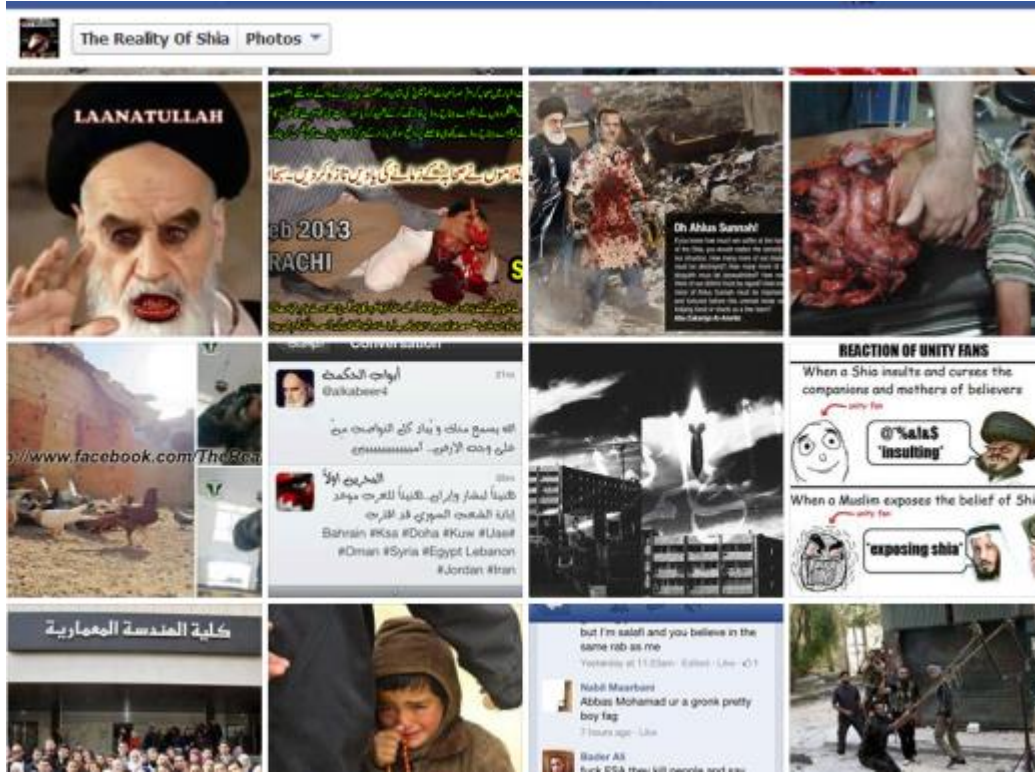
The Reality Of Shia | Photos

LAANATULLAH

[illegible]

eb 2013
RACHI

Oh Ahlus Sunnah!
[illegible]

www.facebook.com/TheRea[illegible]

Conversation

أبواب الحكمة
@alkabeer4

الله يسمع منك و يداد كل النواصب من على وجه الارض.. آمييييييين

البحرين أولاً
طلبنا لبشار وإيران.. تكتبنا للعرب موعد إبادة الشعب السوري قد اقترب
Bahrain #Ksa #Doha #Kuw #Uae# #Oman #Syria #Egypt Lebanon #Jordan #Iran

REACTION OF UNITY FANS
When a Shia insults and curses the companions and mothers of believers
unity fan
@*%&!&$ 'insulting'
When a Muslim exposes the belief of Shi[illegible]
unity fan
'exposing shia'

كلية الهندسة المعمارية

but I'm salafi and you believe in the same rab as me
Yesterday at 11:53am · Edited · Like · 1

Nabil Maarbani
Abbas Mohamad ur a gronk pretty boy fag
7 hours ago · Like

Bader Ali
fuck FSA they kill people and say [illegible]